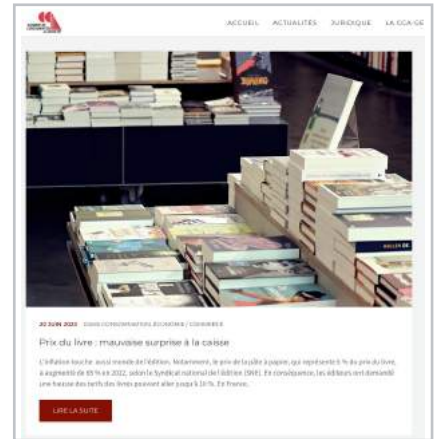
ACCUEIL ACTUALITÉS JURIDIQUE LA CCA/GE

20 JUIN 2023 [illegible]

Prix du livre : mauvaise surprise à la caisse

L'inflation touche aussi monde de l'édition. Notamment, le prix de la pâte à papier, qui représente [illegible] du prix du livre, a augmenté de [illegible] en 2022, selon le Syndicat national de l'édition (SNE). En conséquence, les éditeurs ont demandé une hausse des tarifs des livres pouvant aller jusqu'à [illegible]. En France, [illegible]

LIRE LA SUITE